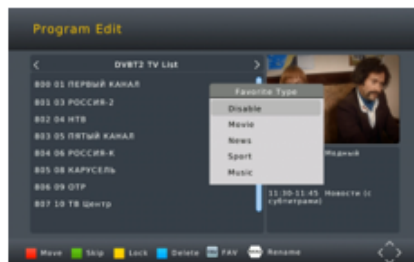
Program Edit

DVBT2 TV List

800 01 ПЕРВЫЙ КАНАЛ
801 03 РОССИЯ-2
802 04 НТВ
803 05 ПЯТЫЙ КАНАЛ
804 06 РОССИЯ-К
805 08 КАРУСЕЛЬ
806 09 ОТР
807 10 ТВ Центр

Favorite Type
Disable
Movie
News
Sport
Music

Модный

11:30-11:45 Новости (с субтитрами)

Move Skip Lock Delete FAV Rename